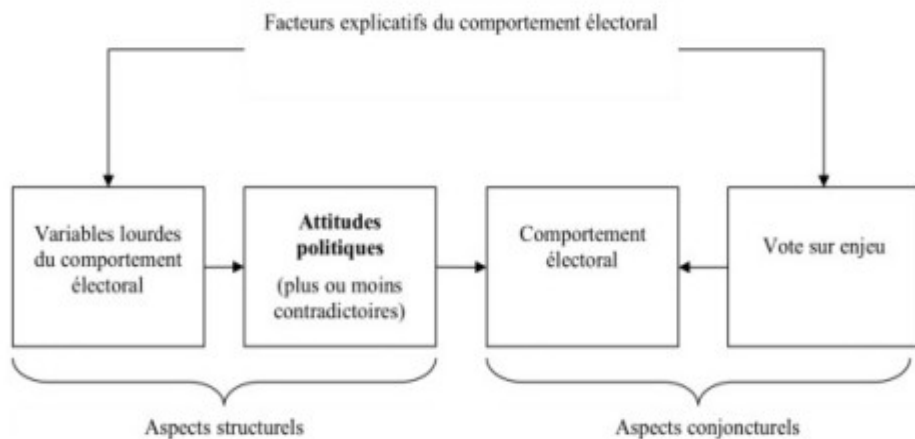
Facteurs explicatifs du comportement électoral

Variables lourdes du comportement électoral

**Attitudes politiques**
(plus ou moins contradictoires)

Comportement électoral

Vote sur enjeu

Aspects structurels

Aspects conjoncturels